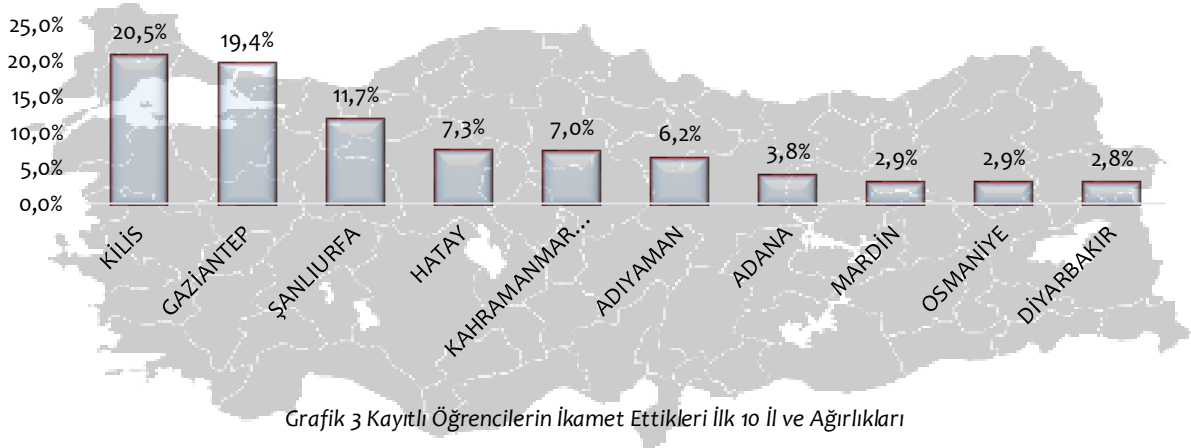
25,0%
20,0%
15,0%
10,0%
5,0%
0,0%

20,5%
19,4%
11,7%
7,3%
7,0%
6,2%
3,8%
2,9%
2,9%
2,8%

KİLİS
GAZİANTEP
ŞANLIURFA
HATAY
KAHRAMANMAR...
ADIYAMAN
ADANA
MARDİN
OSMANİYE
DİYARBAKIR

Grafik 3 Kayıtlı Öğrencilerin İkamet Ettikleri İlk 10 İl ve Ağırlıkları